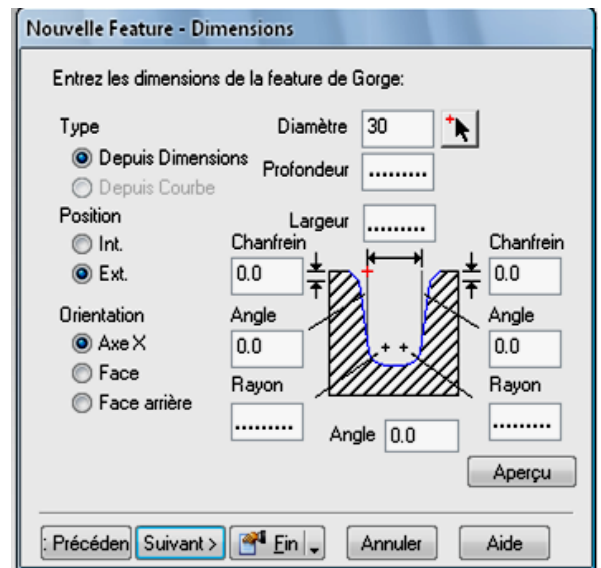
Nouvelle Feature - Dimensions

Entrez les dimensions de la feature de Gorge:

Type
Depuis Dimensions
Depuis Courbe

Diamètre 30
Profondeur .........

Position
Int.
Ext.

Largeur .........

Chanfrein
0.0

Chanfrein
0.0

Orientation
Axe X
Face
Face arrière

Angle
0.0

Angle
0.0

Rayon
.........

Rayon
.........

Angle 0.0

Aperçu

: Précéden | Suivant > | Fin | Annuler | Aide